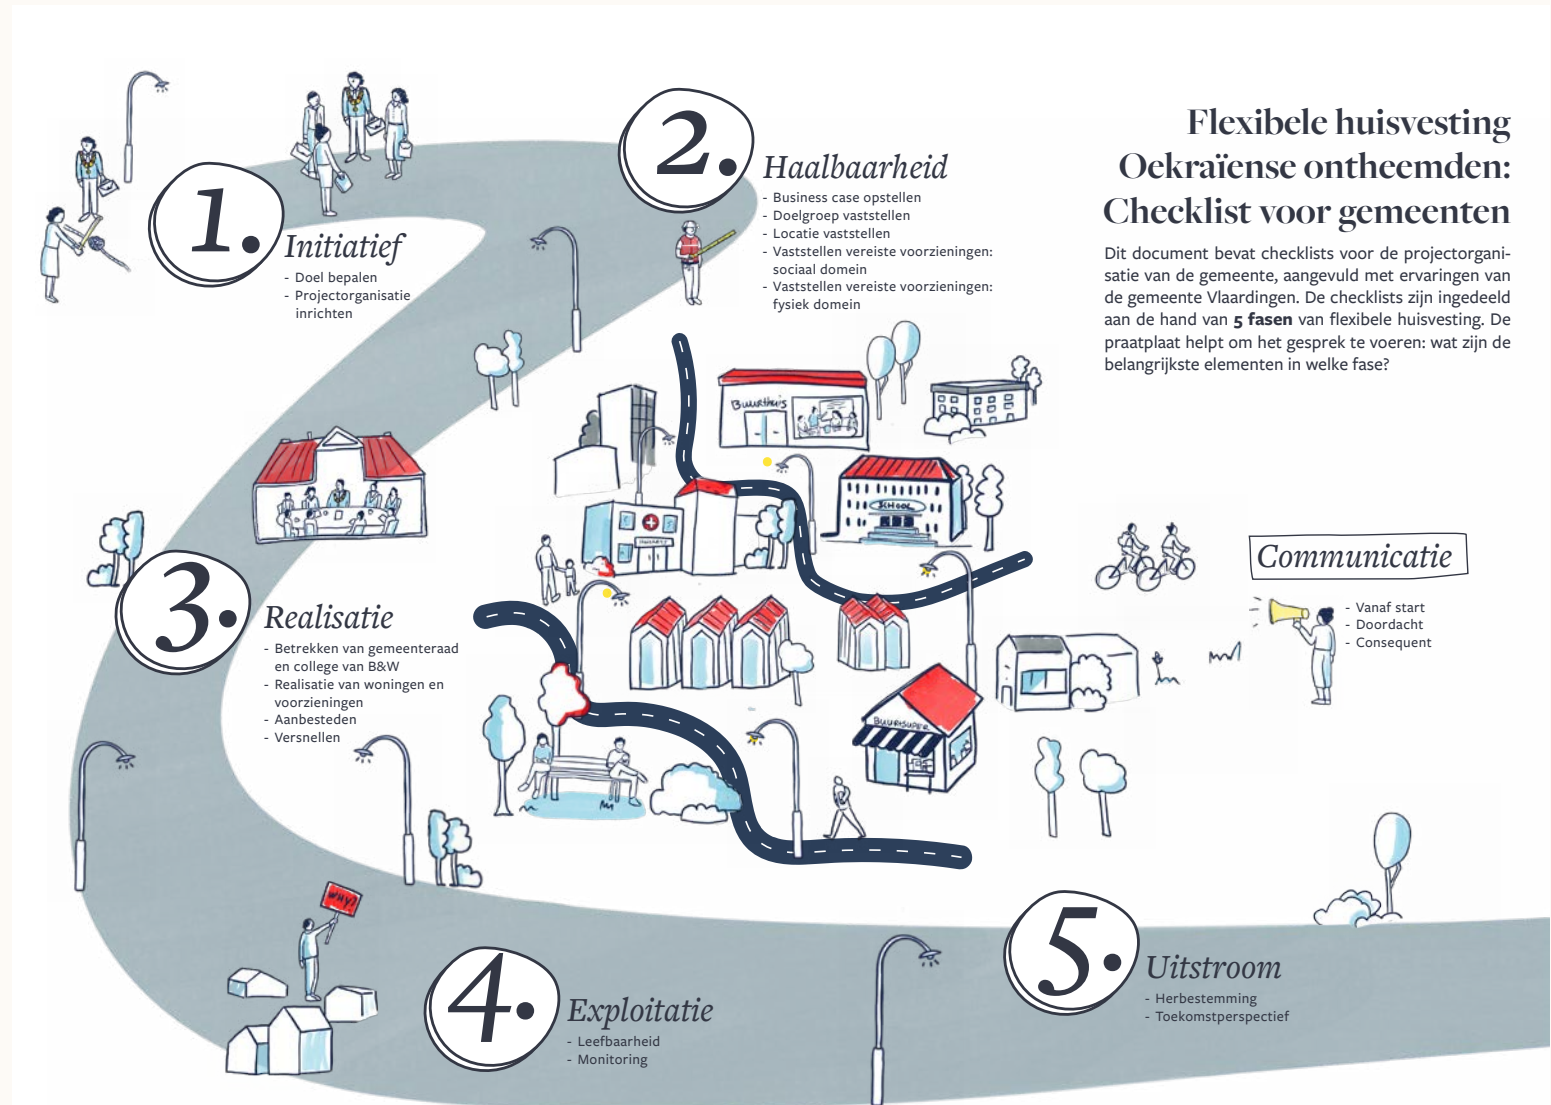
Flexibele huisvesting Oekraïense ontheemden: Checklist voor gemeenten

Dit document bevat checklists voor de projectorganisatie van de gemeente, aangevuld met ervaringen van de gemeente Vlaardingen. De checklists zijn ingedeeld aan de hand van **5 fasen** van flexibele huisvesting. De praatplaat helpt om het gesprek te voeren: wat zijn de belangrijkste elementen in welke fase?

1. Initiatief
- Doel bepalen
- Projectorganisatie inrichten

2. Haalbaarheid
- Business case opstellen
- Doelgroep vaststellen
- Locatie vaststellen
- Vaststellen vereiste voorzieningen: sociaal domein
- Vaststellen vereiste voorzieningen: fysiek domein

3. Realisatie
- Betrekken van gemeenteraad en college van B&W
- Realisatie van woningen en voorzieningen
- Aanbesteden
- Versnellen

4. Exploitatie
- Leefbaarheid
- Monitoring

5. Uitstroom
- Herbestemming
- Toekomstperspectief

Communicatie
- Vanaf start
- Doordacht
- Consequent

Buurthuis
School
Buurtsuper
WHY?